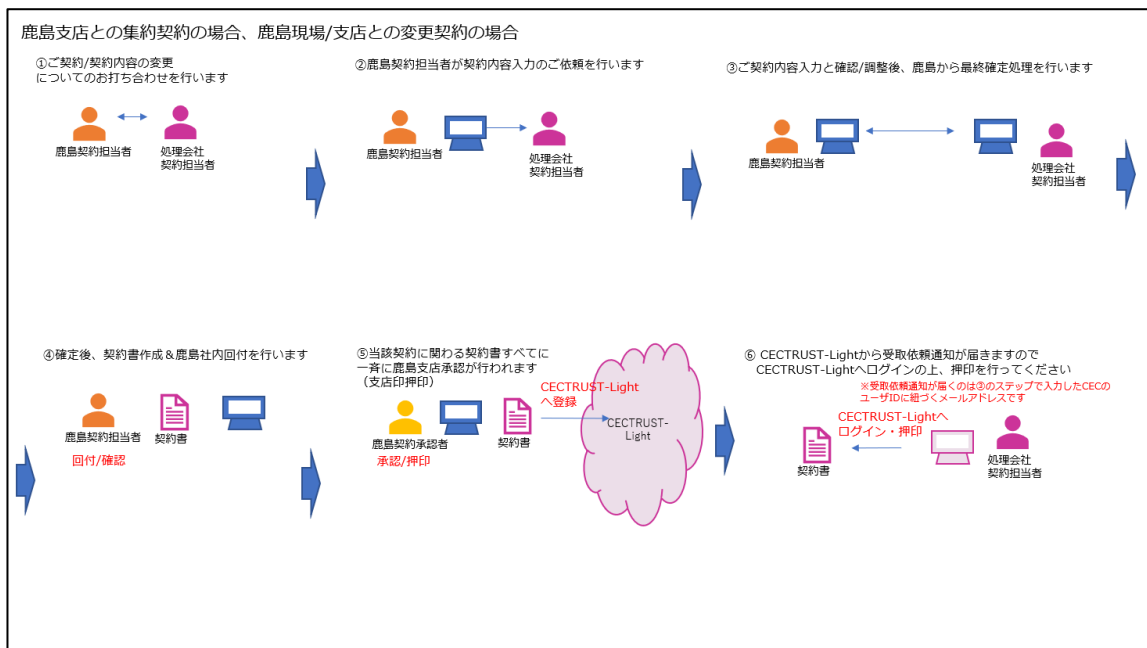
鹿島支店との集約契約の場合、鹿島現場/支店との変更契約の場合

①ご契約/契約内容の変更についてのお打ち合わせを行います

鹿島契約担当者

処理会社
契約担当者

②鹿島契約担当者が契約内容入力のご依頼を行います

鹿島契約担当者

処理会社
契約担当者

③ご契約内容入力と確認/調整後、鹿島から最終確定処理を行います

鹿島契約担当者

処理会社
契約担当者

④確定後、契約書作成＆鹿島社内回付を行います

鹿島契約担当者

契約書

回付/確認

⑤当該契約に関わる契約書すべてに一斉に鹿島支店承認が行われます（支店印押印）

鹿島契約承認者

承認/押印

契約書

CECTRUST-Lightへ登録

CECTRUST-Light

⑥ CECTRUST-Lightから受取依頼通知が届きますので CECTRUST-Lightへログインの上、押印を行ってください

※受取依頼通知が届くのは③のステップで入力したCECのユーザIDに紐づくメールアドレスです

CECTRUST-Lightへログイン・押印

契約書

処理会社
契約担当者